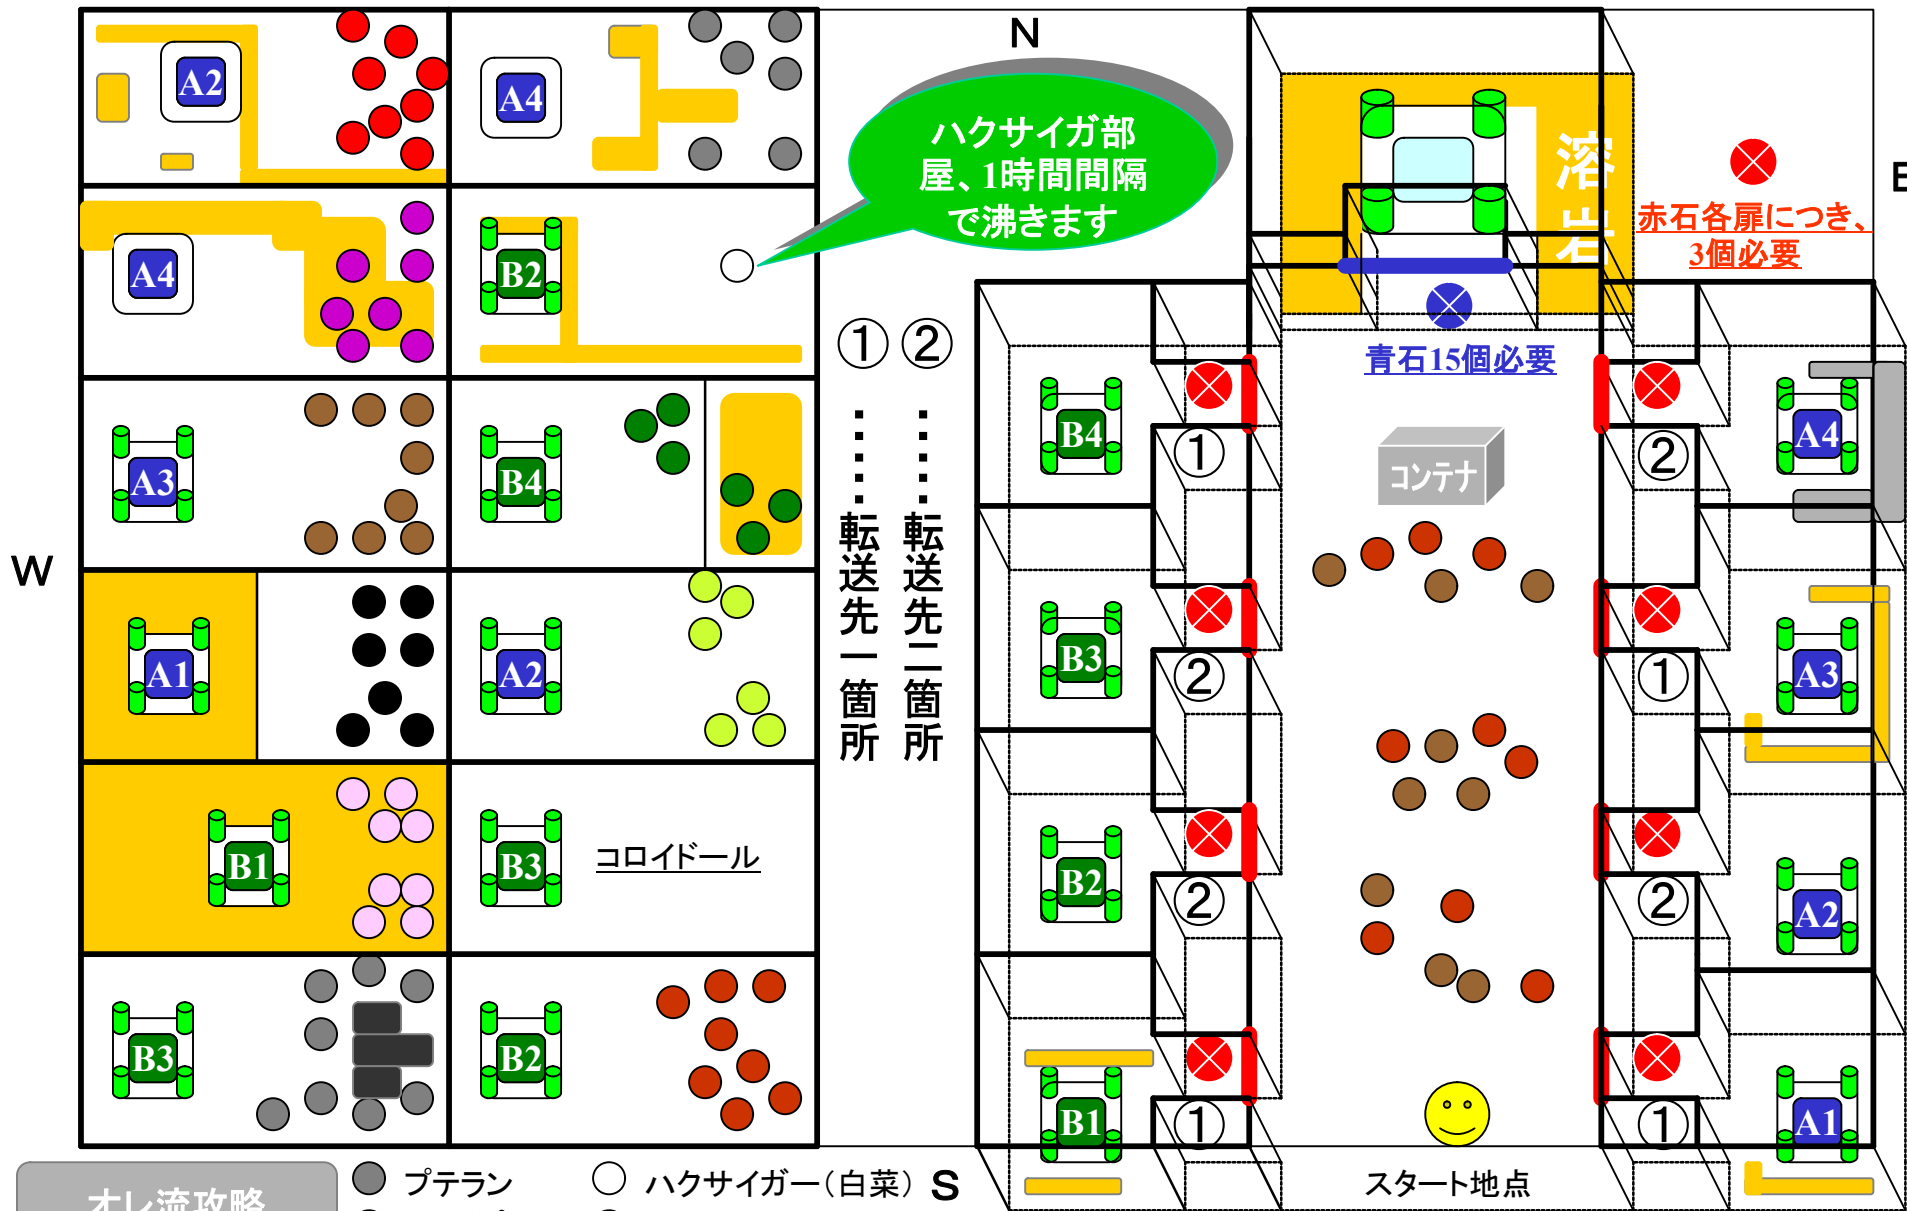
N

W

E

S

A2

A4

A4

B2

ハクサイガ部屋、1時間間隔で沸きます

A3

B4

A1

A2

B1

B3

コロイドール

B3

B2

① ②

転送先一箇所

転送先二箇所

溶岩

赤石各扉につき、3個必要

青石15個必要

B4

B3

B2

B1

コンテナ

A4

A3

A2

A1

①

②

①

②

①

②

②

①

②

①

スタート地点

プテラン

ハクサイガー（白菜）

オレ流攻略